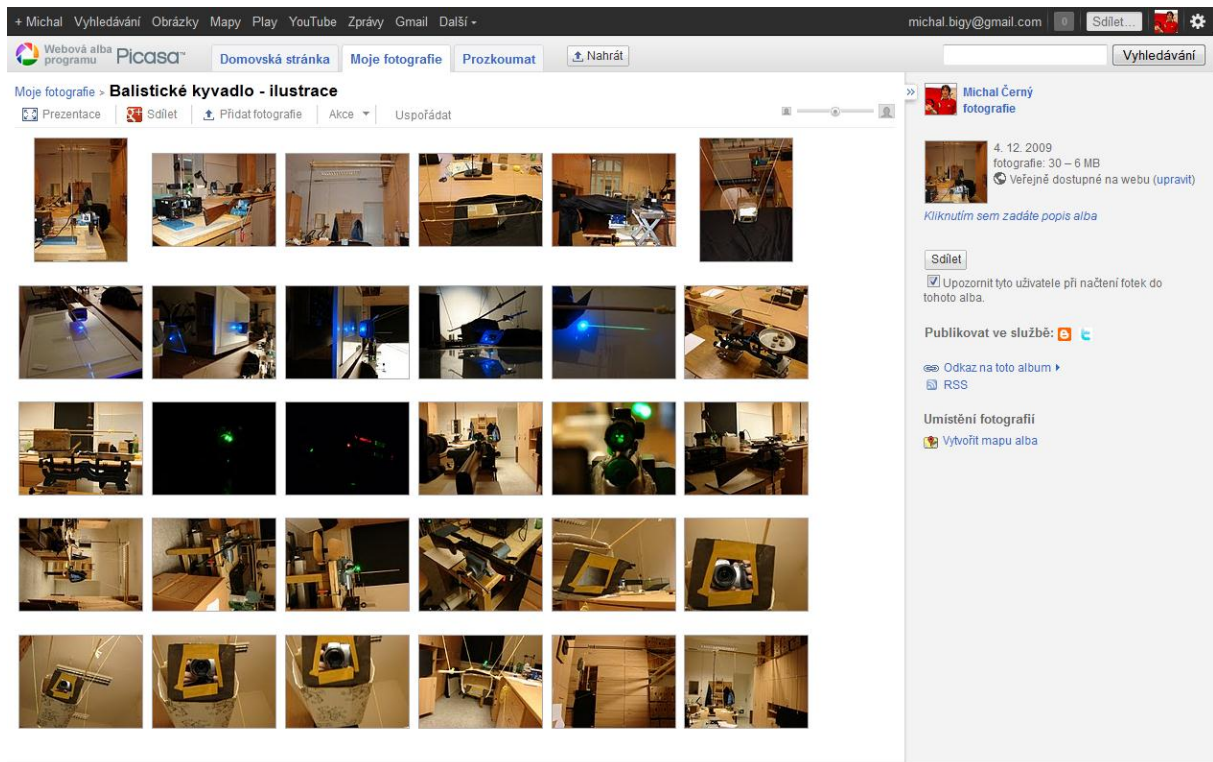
+Michal Vyhledávání Obrázky Mapy Play YouTube Zprávy Gmail Další ▾

michal.bigy@gmail.com 0 Sdílet...

Webová alba programu Picasa™ Domovská stránka Moje fotografie Prozkoumat Nahrát

Vyhledávání

Moje fotografie › Balistické kyvadlo - ilustrace

Prezentace Sdílet Přidat fotografie Akce ▾ Uspořádat

Michal Černý fotografie

4. 12. 2009
fotografie: 30 – 6 MB
Veřejně dostupné na webu (upravit)

Kliknutím sem zadáte popis alba

Sdílet

Upozornit tyto uživatele při načtení fotek do tohoto alba.

Publikovat ve službě:

Odkaz na toto album ▸
RSS

Umístění fotografií

Vytvořit mapu alba